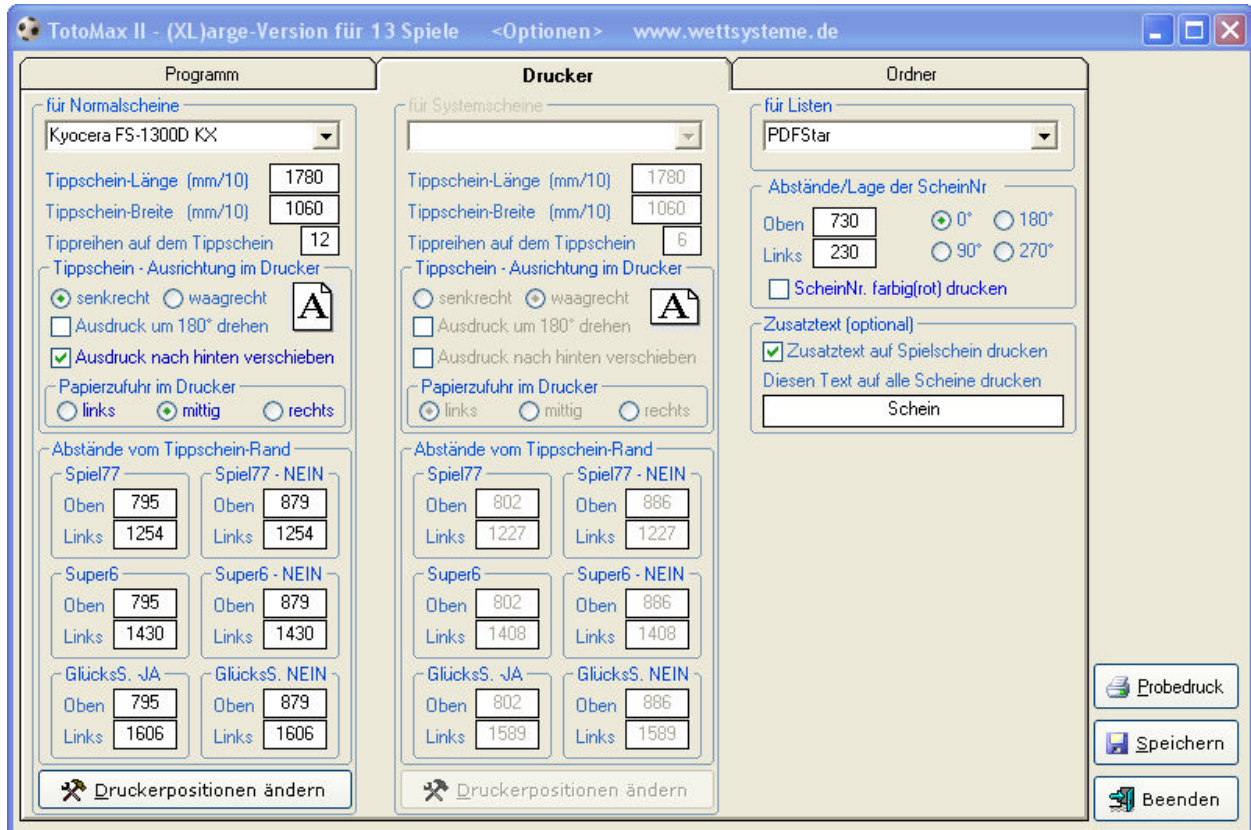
TotoMax II - (XL)arge-Version für 13 Spiele <Optionen> www.wettsysteme.de

Programm | Drucker | Ordner

für Normalscheine
Kyocera FS-1300D KX
Tippschein-Länge (mm/10) 1780
Tippschein-Breite (mm/10) 1060
Tippreihen auf dem Tippschein 12
Tippschein - Ausrichtung im Drucker
senkrecht waagrecht
A
Ausdruck um 180° drehen
Ausdruck nach hinten verschieben
Papierzufuhr im Drucker
links mittig rechts
Abstände vom Tippschein-Rand
Spiel77
Oben 795
Links 1254
Spiel77 - NEIN
Oben 879
Links 1254
Super6
Oben 795
Links 1430
Super6 - NEIN
Oben 879
Links 1430
GlücksS. JA
Oben 795
Links 1606
GlücksS. NEIN
Oben 879
Links 1606
Druckerpositionen ändern

für Systemscheine
Tippschein-Länge (mm/10) 1780
Tippschein-Breite (mm/10) 1060
Tippreihen auf dem Tippschein 6
Tippschein - Ausrichtung im Drucker
senkrecht waagrecht
A
Ausdruck um 180° drehen
Ausdruck nach hinten verschieben
Papierzufuhr im Drucker
links mittig rechts
Abstände vom Tippschein-Rand
Spiel77
Oben 802
Links 1227
Spiel77 - NEIN
Oben 886
Links 1227
Super6
Oben 802
Links 1408
Super6 - NEIN
Oben 886
Links 1408
GlücksS. JA
Oben 802
Links 1589
GlücksS. NEIN
Oben 886
Links 1589
Druckerpositionen ändern

für Listen
PDFStar
Abstände/Lage der ScheinNr
Oben 730
Links 230
0° 180° 90° 270°
ScheinNr. farbig(rot) drucken
Zusatztext (optional)
Zusatztext auf Spielschein drucken
Diesen Text auf alle Scheine drucken
Schein

Probedruck
Speichern
Beenden